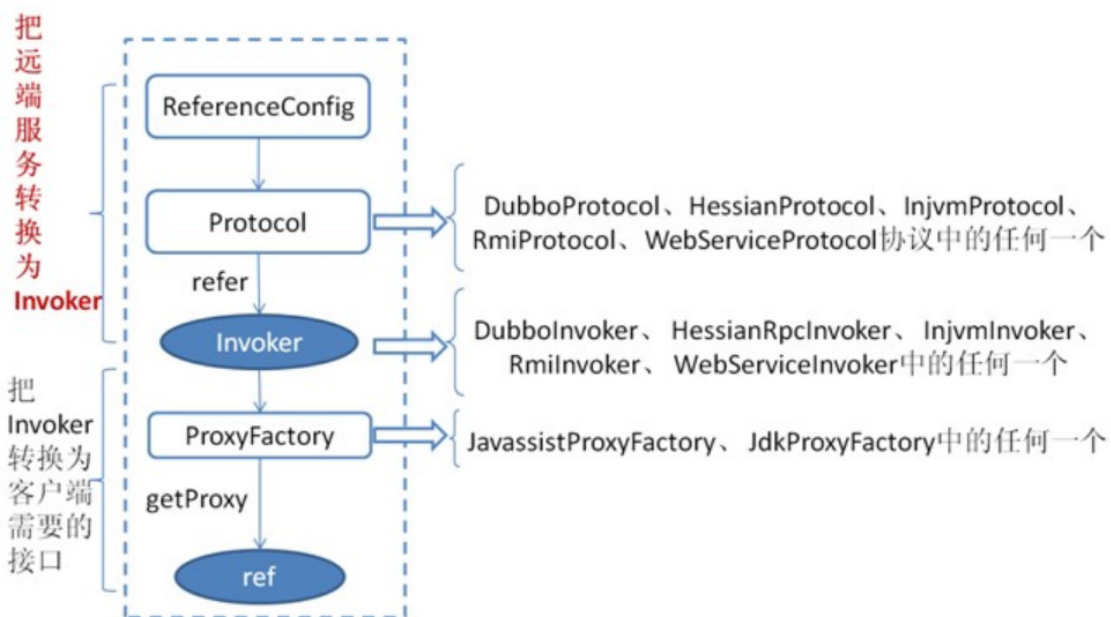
把远端服务转换为Invoker

ReferenceConfig

Protocol

refer

Invoker

ProxyFactory

getProxy

ref

DubboProtocol、HessianProtocol、InjvmProtocol、RmiProtocol、WebServiceProtocol协议中的任何一个

DubboInvoker、 HessianRpcInvoker、 InjvmInvoker、RmiInvoker、 WebServiceInvoker中的任何一个

JavassistProxyFactory、 JdkProxyFactory中的任何一个

把Invoker转换为客户端需要的接口